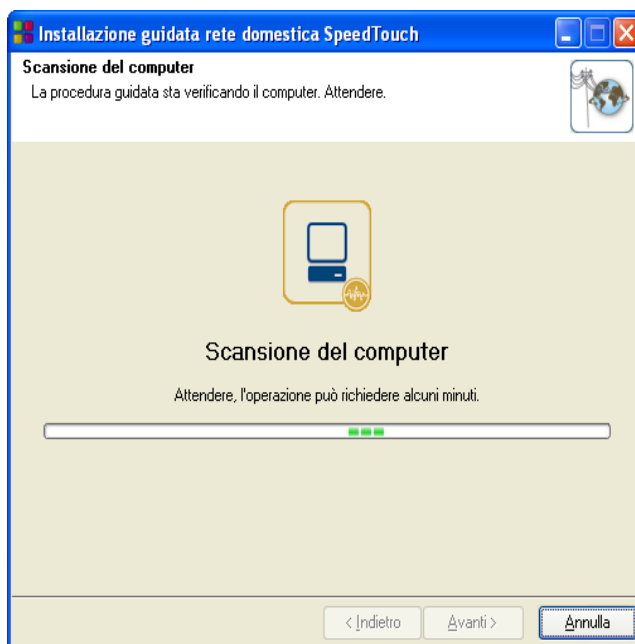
Installazione guidata rete domestica SpeedTouch

Scansione del computer
La procedura guidata sta verificando il computer. Attendere.

Scansione del computer

Attendere, l'operazione può richiedere alcuni minuti.

< Indietro
Avanti >
Annulla